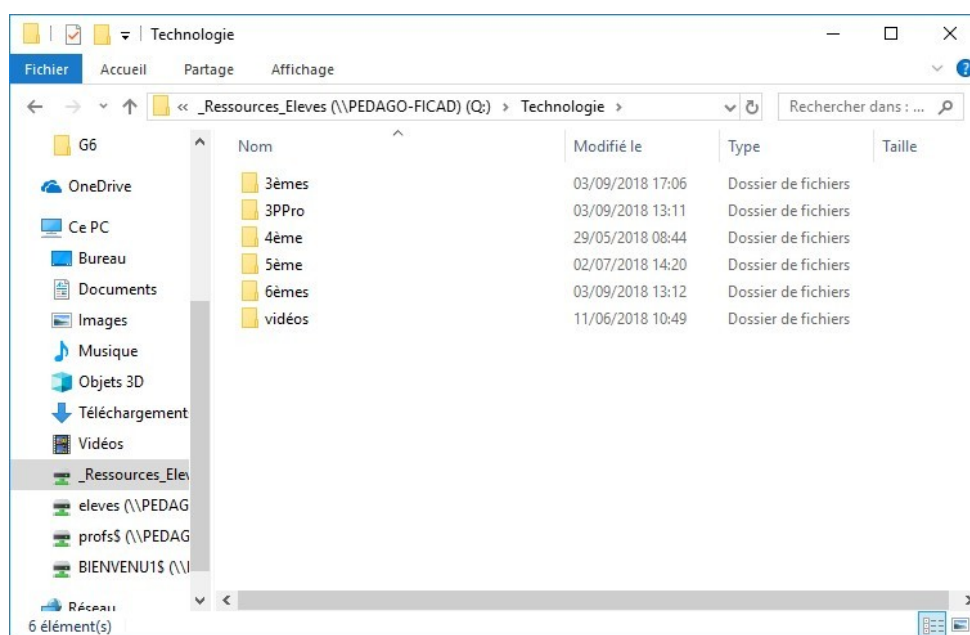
Technologie

Fichier Accueil Partage Affichage

« _Ressources_Eleves (\\PEDAGO-FICAD) (Q:) › Technologie ›

Rechercher dans : ...

G6
OneDrive
Ce PC
Bureau
Documents
Images
Musique
Objets 3D
Téléchargement
Vidéos
_Ressources_Elev
eleves (\\PEDAG
profs$ (\\PEDAG
BIENVENU1$ (\\I
Réseau

| Nom | Modifié le | Type | Taille |
|---|---|---|---|
| 3èmes | 03/09/2018 17:06 | Dossier de fichiers | |
| 3PPro | 03/09/2018 13:11 | Dossier de fichiers | |
| 4ème | 29/05/2018 08:44 | Dossier de fichiers | |
| 5ème | 02/07/2018 14:20 | Dossier de fichiers | |
| 6èmes | 03/09/2018 13:12 | Dossier de fichiers | |
| vidéos | 11/06/2018 10:49 | Dossier de fichiers | |

6 élément(s)